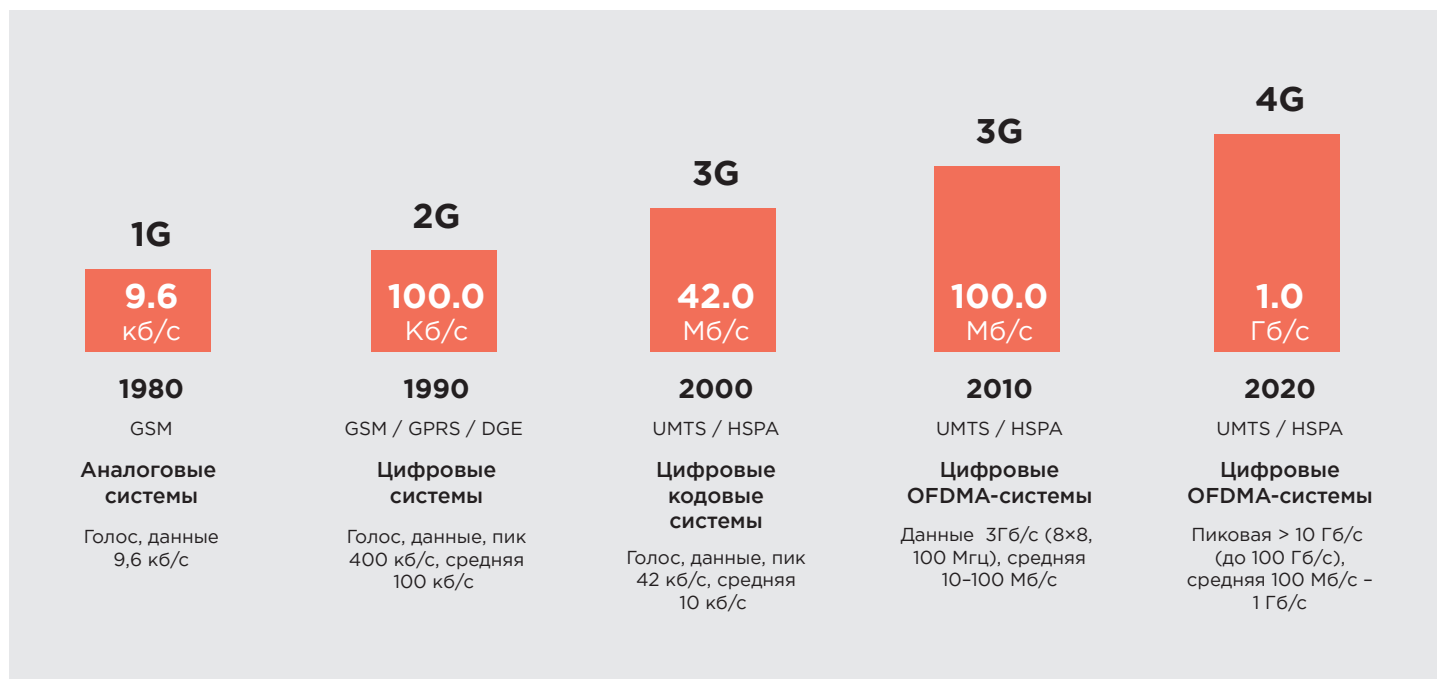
1G

9.6
кб/с

1980

GSM

Аналоговые системы

Голос, данные 9,6 кб/с

2G

100.0
Кб/с

1990

GSM / GPRS / DGE

Цифровые системы

Голос, данные, пик 400 кб/с, средняя 100 кб/с

3G

42.0
Мб/с

2000

UMTS / HSPA

Цифровые кодовые системы

Голос, данные, пик 42 кб/с, средняя 10 кб/с

3G

100.0
Мб/с

2010

UMTS / HSPA

Цифровые OFDMA-системы

Данные 3Гб/с (8×8, 100 Мгц), средняя 10–100 Мб/с

4G

1.0
Гб/с

2020

UMTS / HSPA

Цифровые OFDMA-системы

Пиковая > 10 Гб/с (до 100 Гб/с), средняя 100 Мб/с – 1 Гб/с